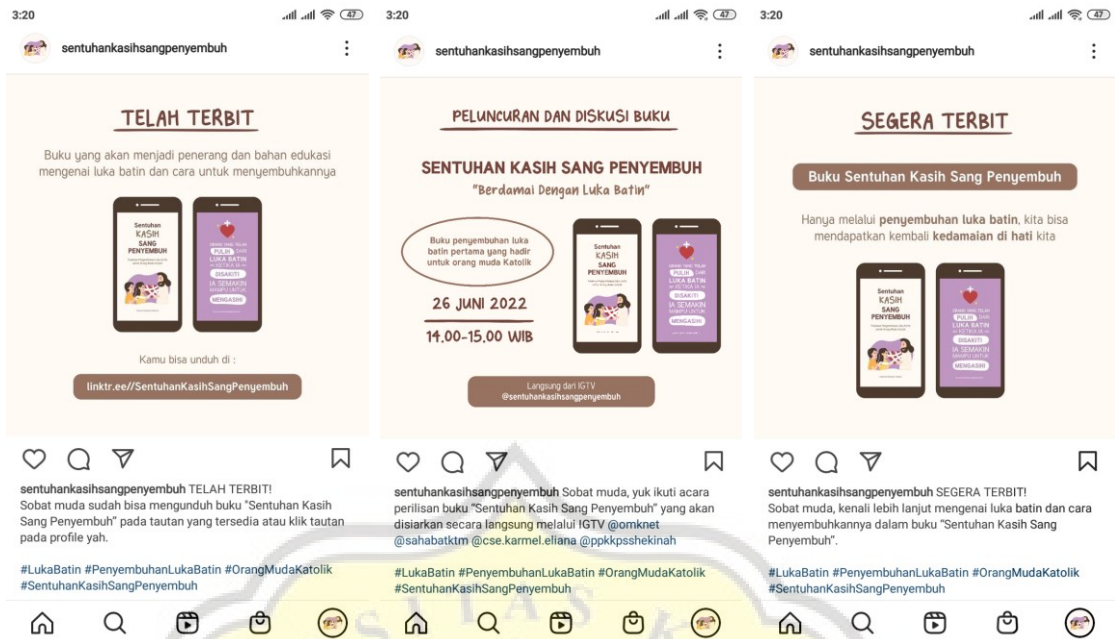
3:20

sentuhankasihsangpenyembuh

TELAH TERBIT

Buku yang akan menjadi penerang dan bahan edukasi mengenai luka batin dan cara untuk menyembuhkannya

Sentuhan KASIH SANG PENYEMBUH

PULIH LUKA BATIN DISAKITI IA SEMAKIN MENGASIH

Kamu bisa unduh di :

linktr.ee//SentuhanKasihSangPenyembuh

sentuhankasihsangpenyembuh TELAH TERBIT! Sobat muda sudah bisa mengunduh buku "Sentuhan Kasih Sang Penyembuh" pada tautan yang tersedia atau klik tautan pada profile yah.

#LukaBatin #PenyembuhanLukaBatin #OrangMudaKatolik #SentuhanKasihSangPenyembuh

3:20

sentuhankasihsangpenyembuh

PELUNCURAN DAN DISKUSI BUKU

SENTUHAN KASIH SANG PENYEMBUH

"Berdamai Dengan Luka Batin"

Buku penyembuhan luka batin pertama yang hadir untuk orang muda Katolik

26 JUNI 2022

14.00-15.00 WIB

Sentuhan KASIH SANG PENYEMBUH

PULIH LUKA BATIN DISAKITI IA SEMAKIN MENGASIH

Langsung dari IGTV @sentuhankasihsangpenyembuh

sentuhankasihsangpenyembuh Sobat muda, yuk ikuti acara perilisan buku "Sentuhan Kasih Sang Penyembuh" yang akan disiarkan secara langsung melalui IGTV @omknet @sahabatktm @cse.karmel.eliana @ppkkpsshekinah

#LukaBatin #PenyembuhanLukaBatin #OrangMudaKatolik #SentuhanKasihSangPenyembuh

3:20

sentuhankasihsangpenyembuh

SEGERA TERBIT

Buku Sentuhan Kasih Sang Penyembuh

Hanya melalui penyembuhan luka batin, kita bisa mendapatkan kembali kedamaian di hati kita

Sentuhan KASIH SANG PENYEMBUH

PULIH LUKA BATIN DISAKITI IA SEMAKIN MENGASIH

sentuhankasihsangpenyembuh SEGERA TERBIT! Sobat muda, kenali lebih lanjut mengenai luka batin dan cara menyembuhkannya dalam buku "Sentuhan Kasih Sang Penyembuh".

#LukaBatin #PenyembuhanLukaBatin #OrangMudaKatolik #SentuhanKasihSangPenyembuh